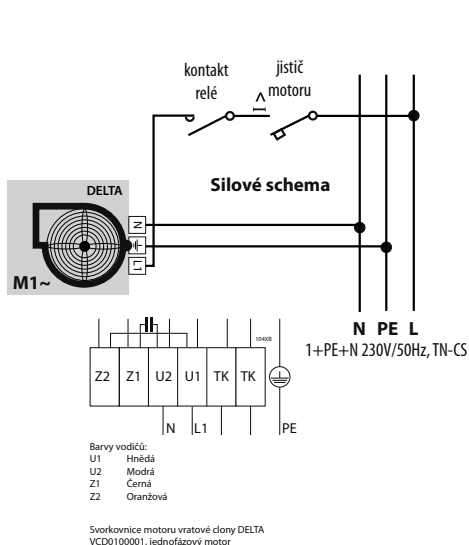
kontakt relé

jistič motoru

I >

DELTA

Silové schema

N

PE

L1

M1~

N PE L

1+PE+N 230V/50Hz, TN-CS

104X8

| Z2 | Z1 | U2 | U1 | TK | TK |

N L1 PE

Barvy vodičů:
U1 Hnědá
U2 Modrá
Z1 Černá
Z2 Oranžová

Svorkovnice motoru vratové clony DELTA
VCD0100001. jednofázový motor